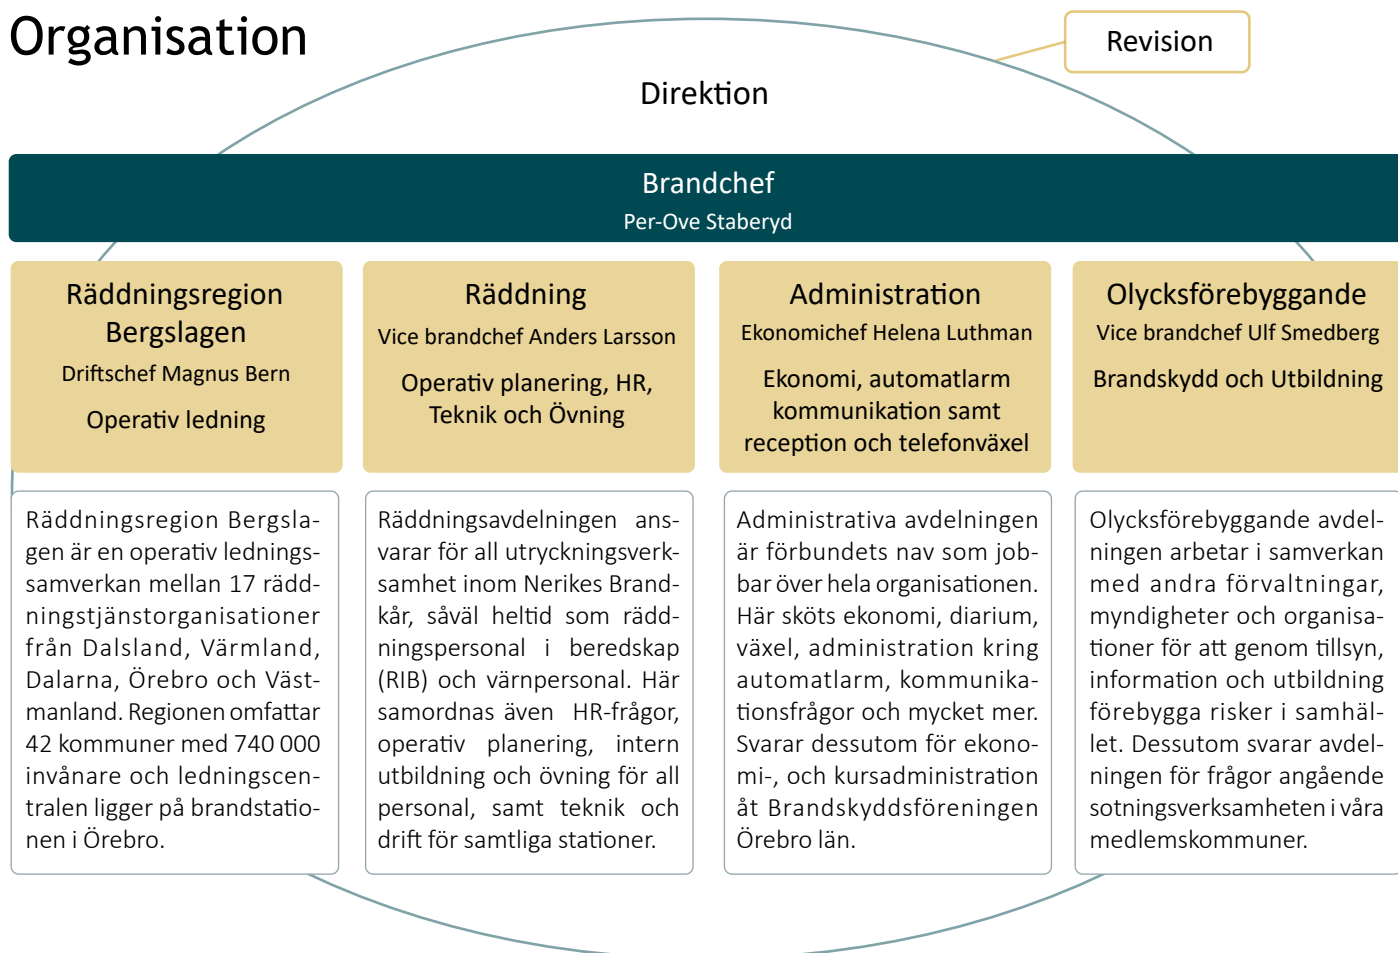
Organisation

Revision

Direktion

Brandchef
Per-Ove Staberyd

Räddningsregion Bergslagen
Driftschef Magnus Bern
Operativ ledning

Räddning
Vice brandchef Anders Larsson
Operativ planering, HR, Teknik och Övning

Administration
Ekonomichef Helena Luthman
Ekonomi, automatlarm kommunikation samt reception och telefonväxel

Olycksförebyggande
Vice brandchef Ulf Smedberg
Brandskydd och Utbildning

Räddningsregion Bergslagen är en operativ ledningssamverkan mellan 17 räddningstjänstorganisationer från Dalsland, Värmland, Dalarna, Örebro och Västmanland. Regionen omfattar 42 kommuner med 740 000 invånare och ledningscentralen ligger på brandstationen i Örebro.

Räddningsavdelningen ansvarar för all utryckningsverksamhet inom Nerikes Brandkår, såväl heltid som räddningspersonal i beredskap (RIB) och värnpersonal. Här samordnas även HR-frågor, operativ planering, intern utbildning och övning för all personal, samt teknik och drift för samtliga stationer.

Administrativa avdelningen är förbundets nav som jobbar över hela organisationen. Här sköts ekonomi, diarium, växel, administration kring automatlarm, kommunikationsfrågor och mycket mer. Svarar dessutom för ekonomi-, och kursadministration åt Brandskyddsföreningen Örebro län.

Olycksförebyggande avdelningen arbetar i samverkan med andra förvaltningar, myndigheter och organisationer för att genom tillsyn, information och utbildning förebygga risker i samhället. Dessutom svarar avdelningen för frågor angående sotningsverksamheten i våra medlemskommuner.